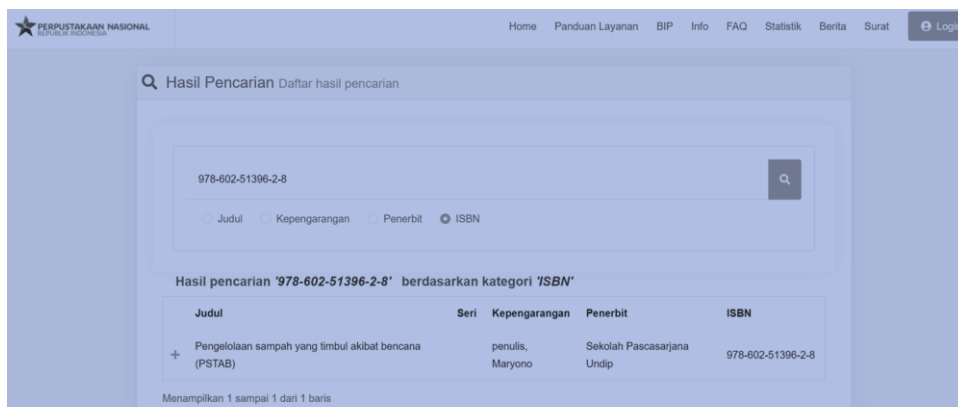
PERPUSTAKAAN NASIONAL
REPUBLIK INDONESIA

Home Panduan Layanan BIP Info FAQ Statistik Berita Surat Logi

Hasil Pencarian Daftar hasil pencarian

978-602-51396-2-8

Judul Kepengarangan Penerbit ISBN

Hasil pencarian *'978-602-51396-2-8'* berdasarkan kategori *'ISBN'*

| | Judul | Seri | Kepengarangan | Penerbit | ISBN |
|---|---|---|---|---|---|
| + | Pengelolaan sampah yang timbul akibat bencana (PSTAB) | | penulis, Maryono | Sekolah Pascasarjana Undip | 978-602-51396-2-8 |

Menampilkan 1 sampai 1 dari 1 baris